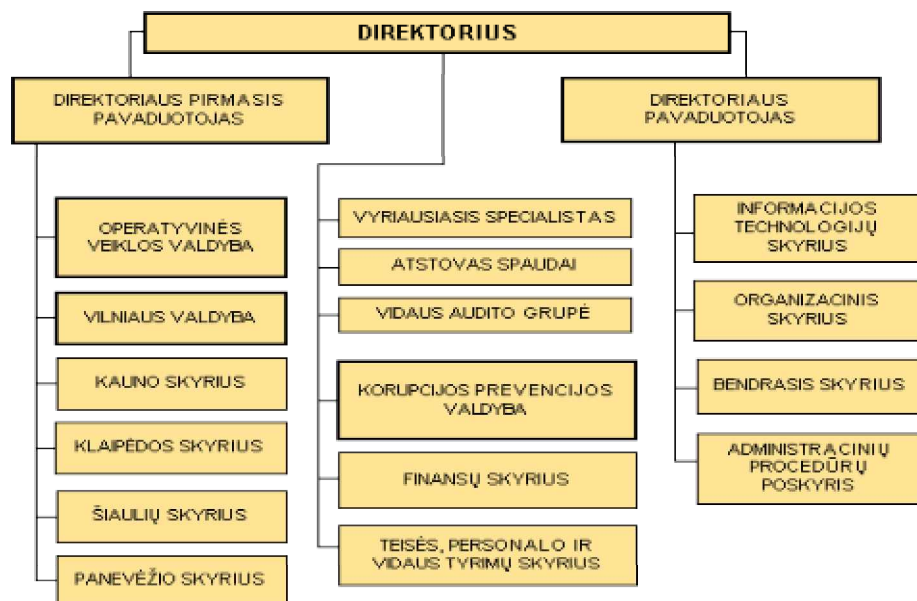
DIREKTORIUS

DIREKTORIAUS PIRMASIS PAVADUOTOJAS

OPERATYVINĖS VEIKLOS VALDYBA

VILNIAUS VALDYBA

KAUNO SKYRIUS

KLAIPĖDOS SKYRIUS

ŠIAULIŲ SKYRIUS

PANEVĖŽIO SKYRIUS

VYRIAUSIASIS SPECIALISTAS

ATSTOVAS SPAUDAI

VIDAUS AUDITO GRUPĖ

KORUPCIJOS PREVENCIJOS VALDYBA

FINANSŲ SKYRIUS

TEISĖS, PERSONALO IR VIDAUS TYRIMŲ SKYRIUS

DIREKTORIAUS PAVADUOTOJAS

INFORMACIJOS TECHNOLOGIJŲ SKYRIUS

ORGANIZACINIS SKYRIUS

BENDRASIS SKYRIUS

ADMINISTRACINIŲ PROCEDŪRŲ POSKYRIS